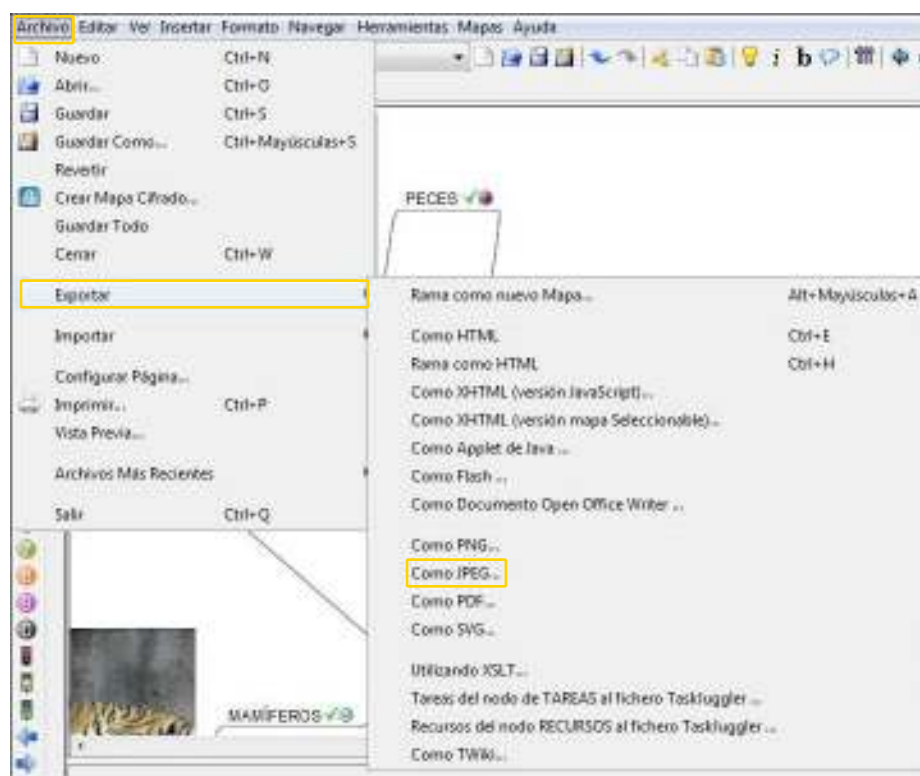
Archivo Editar Ver Insertar Formato Navegar Herramientas Mapas Ayuda

| | |
|---|---|
| Nuevo | Ctrl+N |
| Abrir... | Ctrl+O |
| Guardar | Ctrl+S |
| Guardar Como... | Ctrl+Mayúsculas+S |
| Revertir | |
| Crear Mapa Cifrado... | |
| Guardar Todo | |
| Cerrar | Ctrl+W |
| Exportar | |
| Importar | |
| Configurar Página... | |
| Imprimir... | Ctrl+P |
| Vista Previa... | |
| Archivos Más Recientes | |
| Salir | Ctrl+Q |

PECES

| | |
|---|---|
| Rama como nuevo Mapa... | Alt+Mayúsculas+A |
| Como HTML | Ctrl+E |
| Rama como HTML | Ctrl+H |
| Como XHTML (versión JavaScript)... | |
| Como XHTML (versión mapa Seleccionable)... | |
| Como Applet de Java ... | |
| Como Flash ... | |
| Como Documento Open Office Writer ... | |
| Como PNG... | |
| Como JPEG... | |
| Como PDF... | |
| Como SVG... | |
| Utilizando XSLT... | |
| Tareas del nodo de TAREAS al fichero Taskjuggler ... | |
| Recursos del nodo RECURSOS al fichero Taskjuggler ... | |
| Como TWiki... | |

MAMÍFEROS